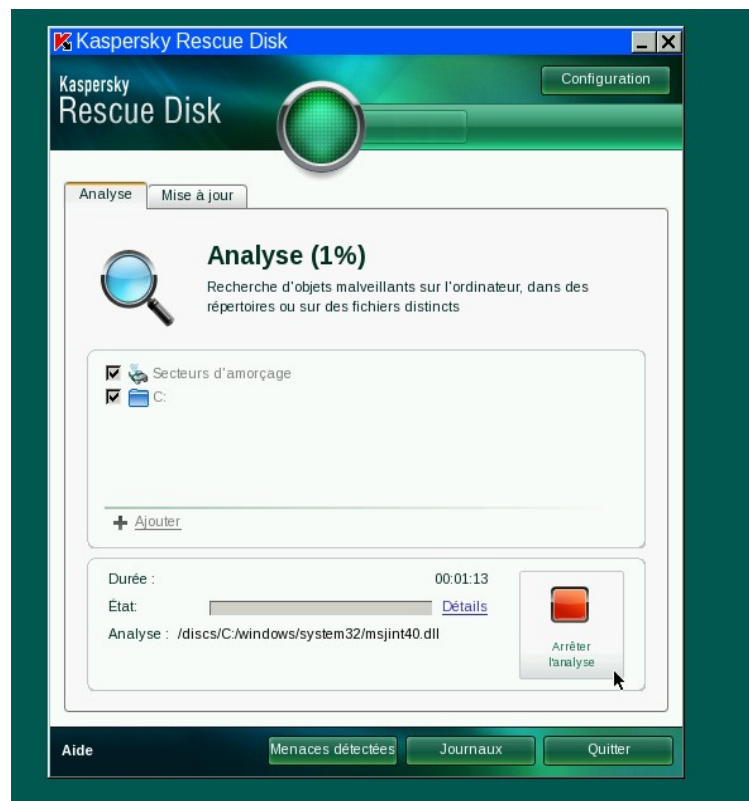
Kaspersky Rescue Disk

Kaspersky
Rescue Disk

Configuration

Analyse
Mise à jour

Analyse (1%)

Recherche d'objets malveillants sur l'ordinateur, dans des répertoires ou sur des fichiers distincts

Secteurs d'amorçage
C:

Ajouter

Durée :
00:01:13
État:
Détails
Analyse : /discs/C:/windows/system32/msjint40.dll

Arrêter l'analyse

Aide
Menaces détectées
Journaux
Quitter